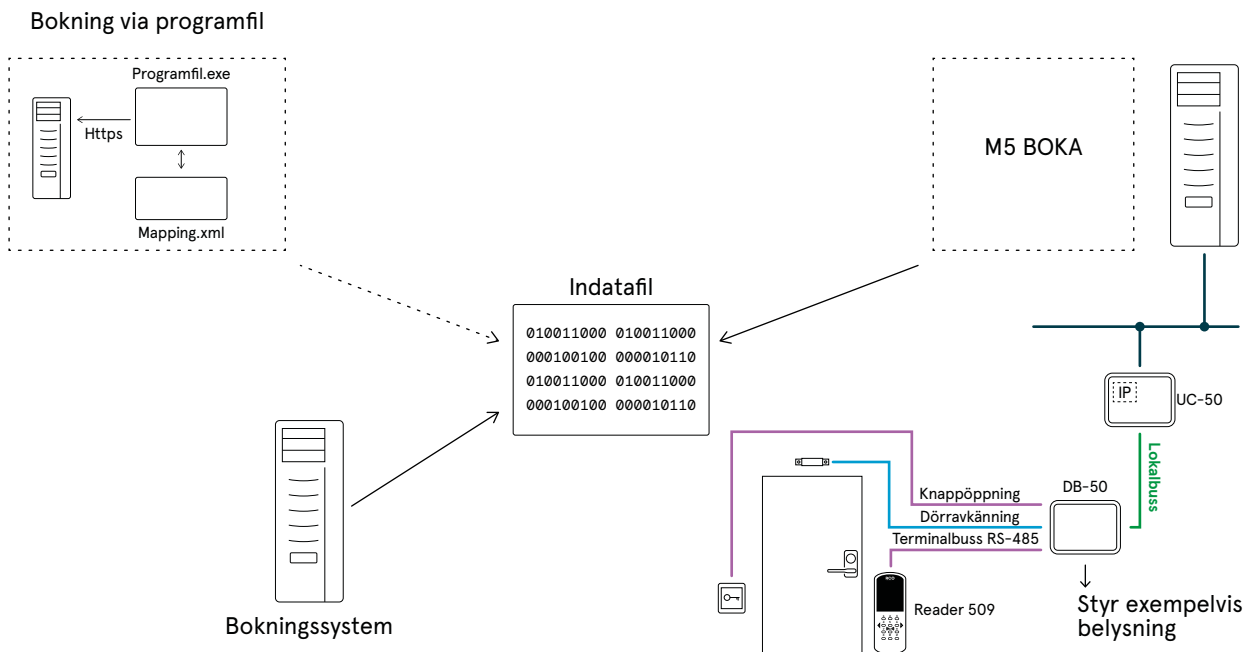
Bokning via programfil

Programfil.exe

Https

Mapping.xml

M5 BOKA

Indatafil

010011000 010011000
000100100 000010110
010011000 010011000
000100100 000010110

IP

UC-50

Lokalbuss

DB-50

Knappöppning

Dörravkänning

Terminalbuss RS-485

Reader 509

Bokningssystem

Styr exempelvis belysning